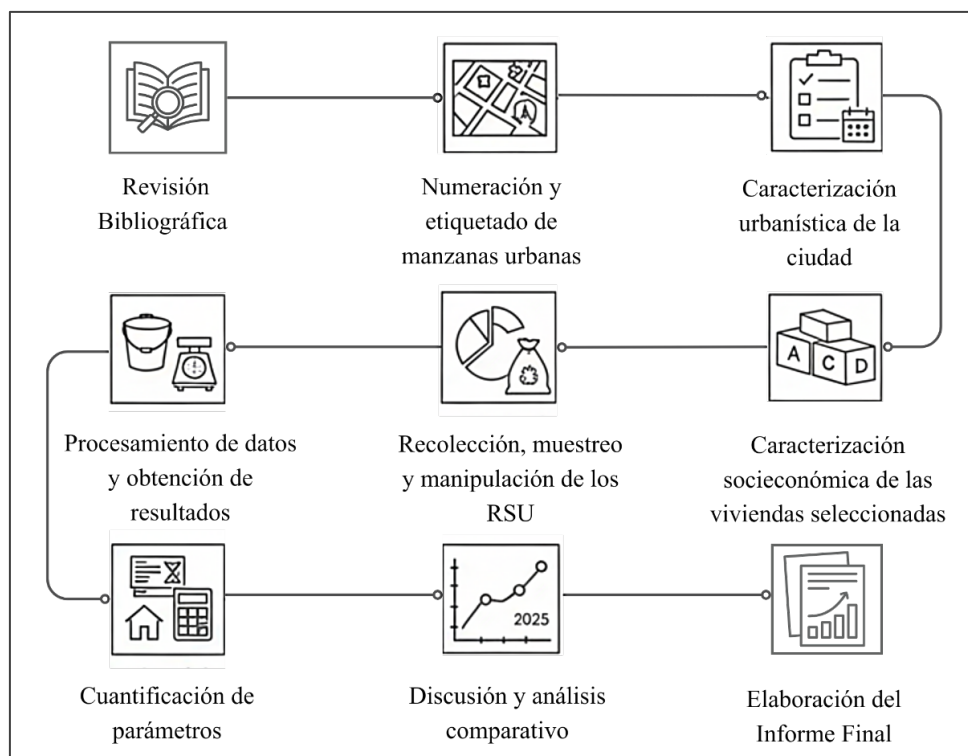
Revisión Bibliográfica

Numeración y etiquetado de manzanas urbanas

Caracterización urbanística de la ciudad

Procesamiento de datos y obtención de resultados

Recolección, muestreo y manipulación de los RSU

A C D

Caracterización socieconómica de las viviendas seleccionadas

2025

Cuantificación de parámetros

Discusión y análisis comparativo

Elaboración del Informe Final